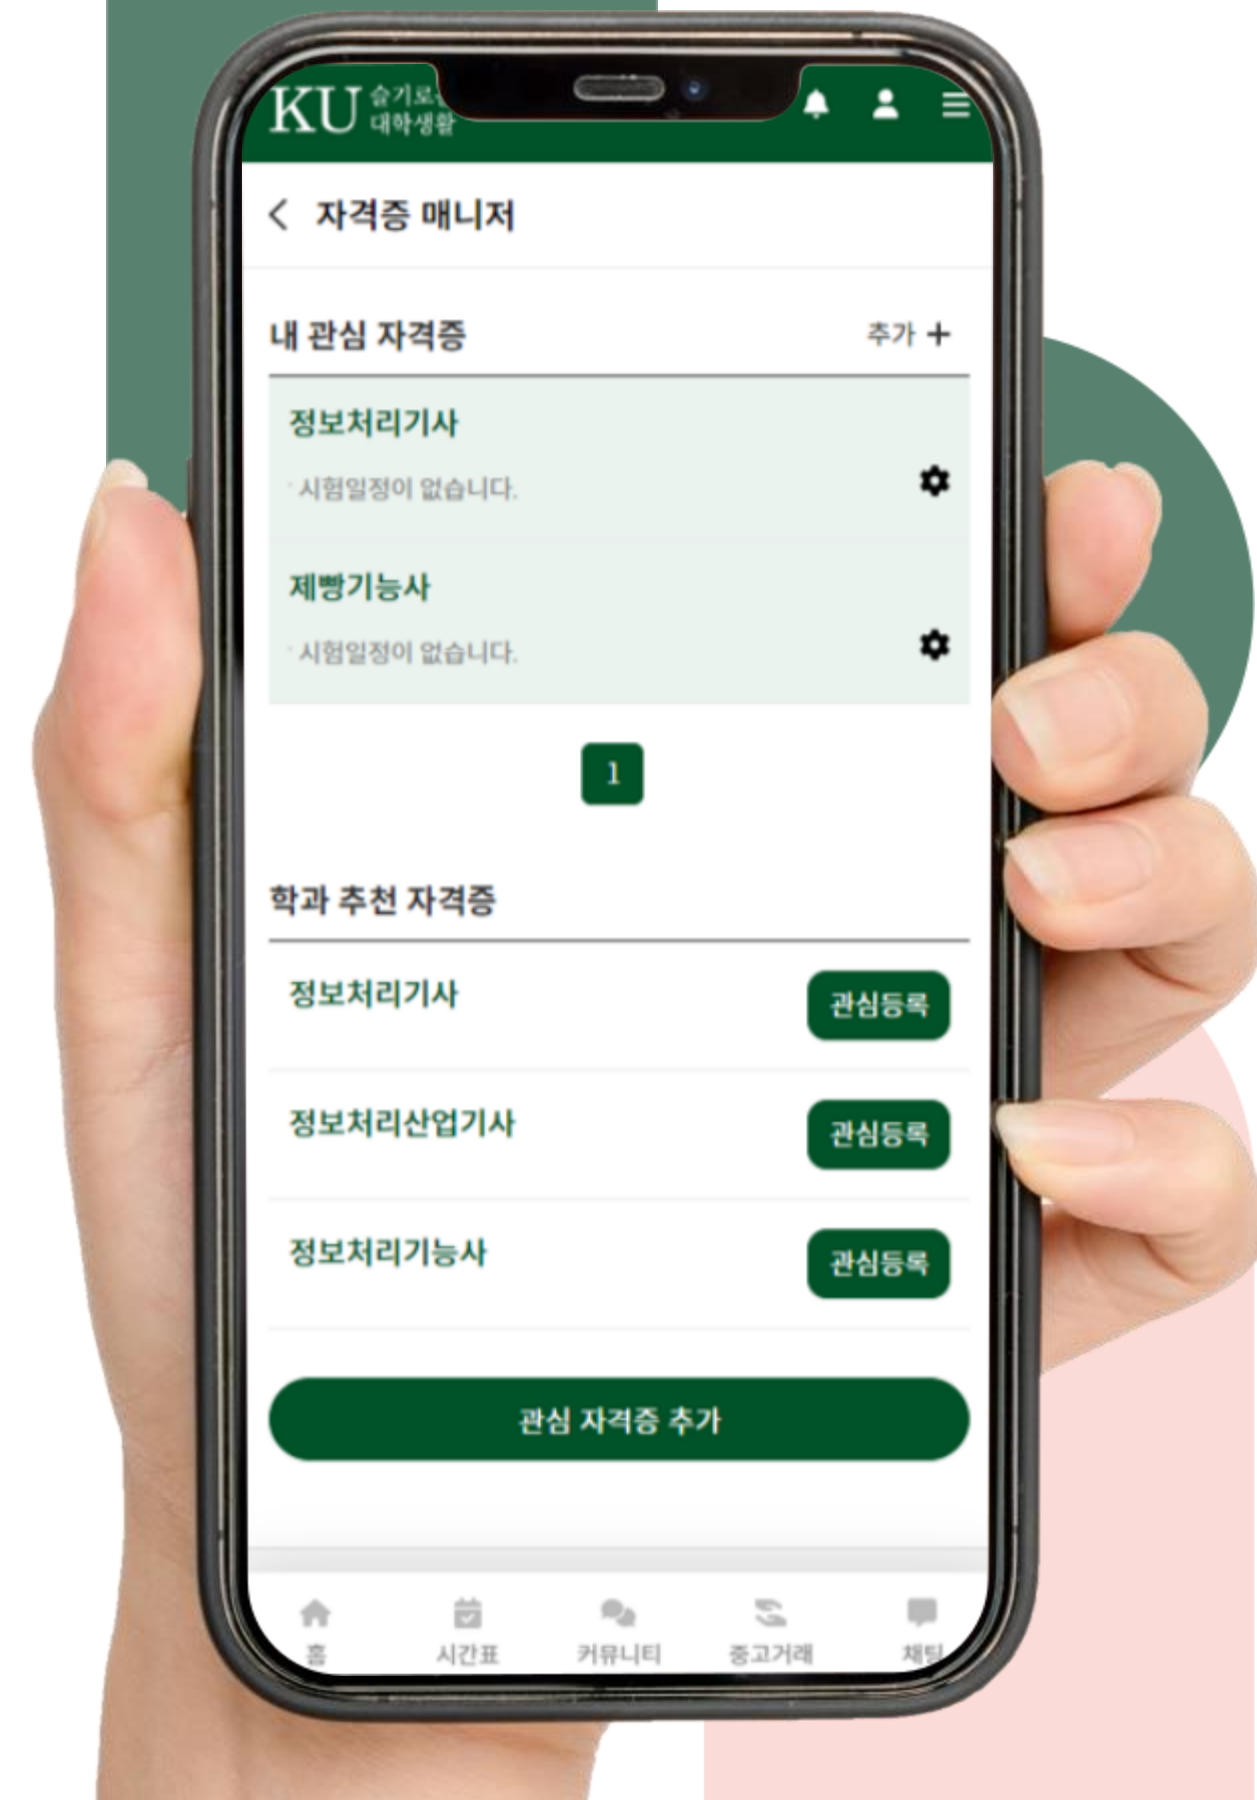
KU 슬기로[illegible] 대학생활

자격증 매니저

내 관심 자격증

추가 +

정보처리기사

· 시험일정이 없습니다.

제빵기능사

· 시험일정이 없습니다.

1

학과 추천 자격증

정보처리기사

관심등록

정보처리산업기사

관심등록

정보처리기능사

관심등록

관심 자격증 추가

홈

시간표

커뮤니티

중고거래

채팅